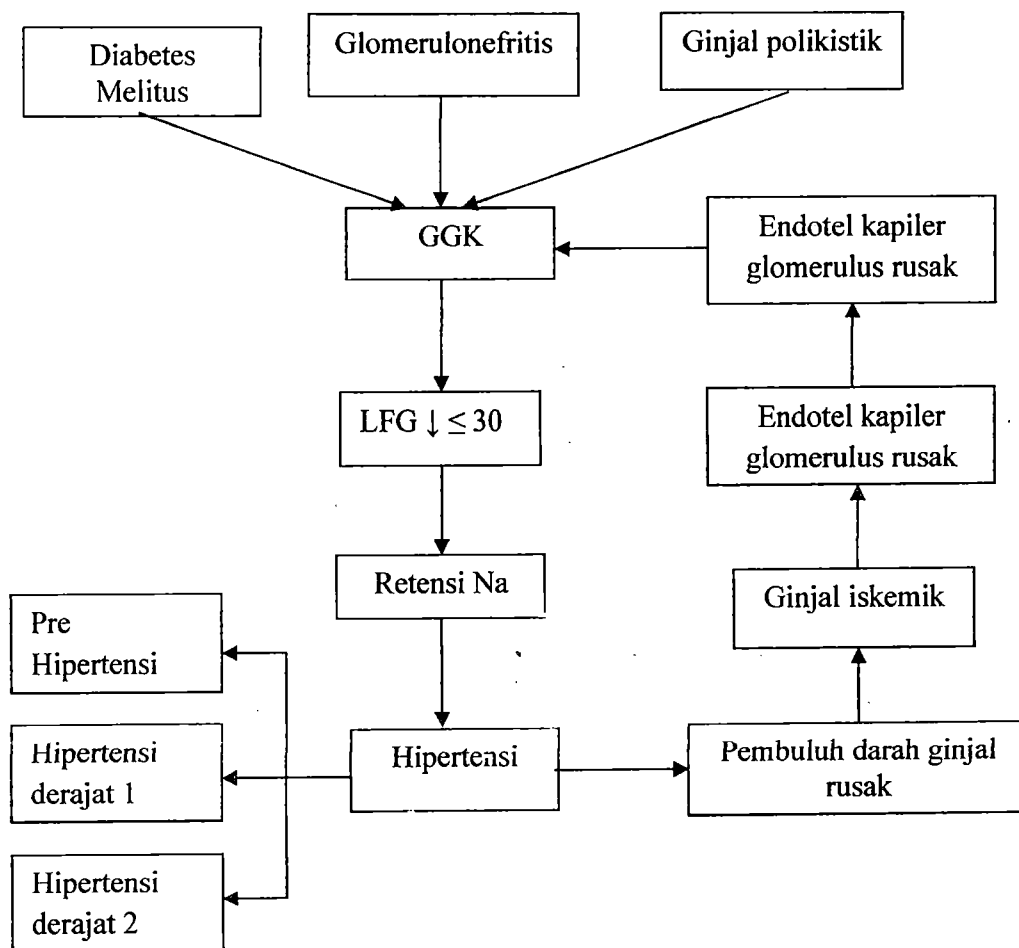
Diabetes Melitus

Glomerulonefritis

Ginjal polikistik

GGK

Endotel kapiler glomerulus rusak

LFG $\downarrow \leq 30$

Endotel kapiler glomerulus rusak

Retensi Na

Ginjal iskemik

Pre Hipertensi

Hipertensi derajat 1

Hipertensi

Pembuluh darah ginjal rusak

Hipertensi derajat 2